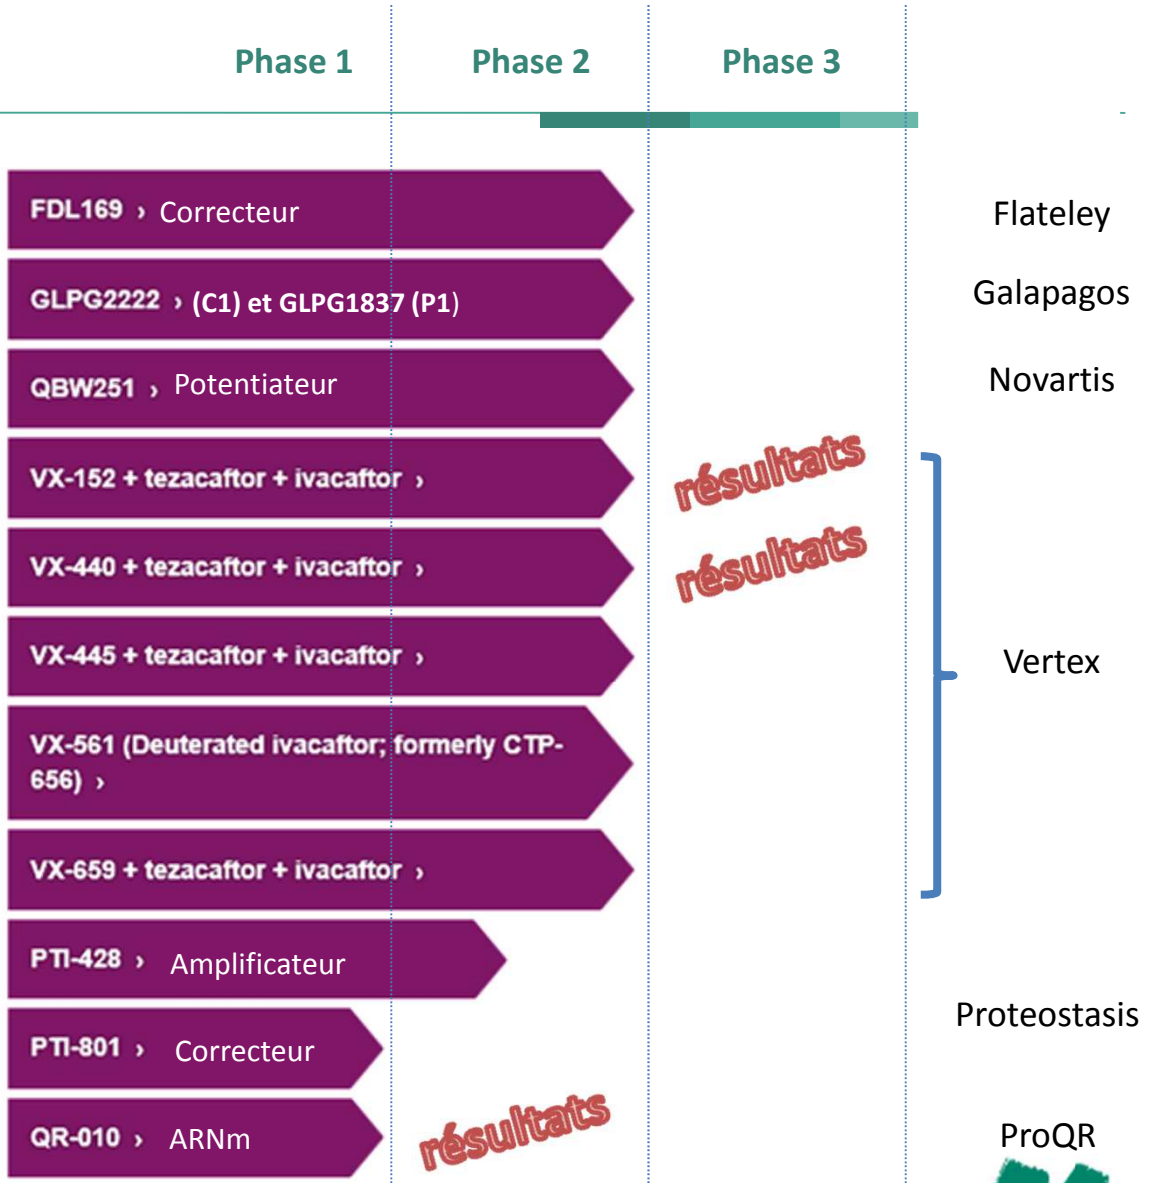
Phase 1 Phase 2 Phase 3

FDL169 › Correcteur

Flateley

GLPG2222 › (C1) et GLPG1837 (P1)

Galapagos

QBW251 › Potentiateur

Novartis

VX-152 + tezacaftor + ivacaftor ›

résultats

VX-440 + tezacaftor + ivacaftor ›

résultats

VX-445 + tezacaftor + ivacaftor ›

VX-561 (Deuterated ivacaftor; formerly CTP-656) ›

VX-659 + tezacaftor + ivacaftor ›

Vertex

PTI-428 › Amplificateur

PTI-801 › Correcteur

Proteostasis

QR-010 › ARNm

résultats

ProQR